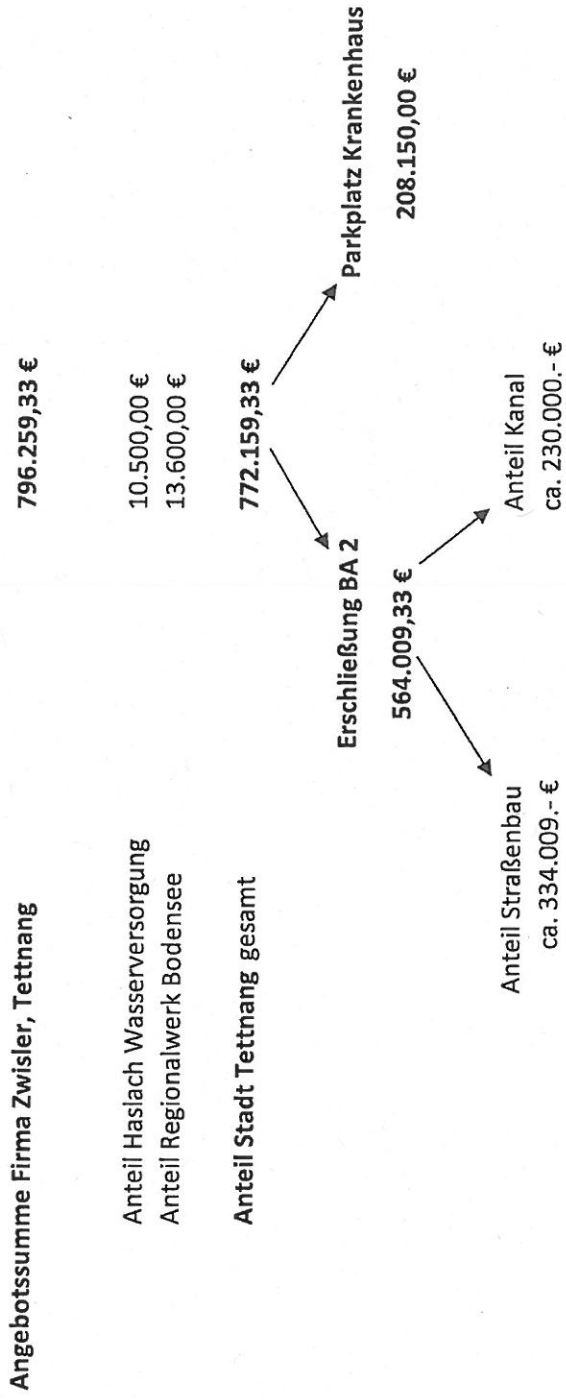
Angebotssumme Firma Zwisler, Tettnang 796.259,33 €

Anteil Haslach Wasserversorgung 10.500,00 €
Anteil Regionalwerk Bodensee 13.600,00 €

Anteil Stadt Tettnang gesamt 772.159,33 €

Parkplatz Krankenhaus
208.150,00 €

Erschließung BA 2
564.009,33 €

Anteil Straßenbau
ca. 334.009.- €

Anteil Kanal
ca. 230.000.- €